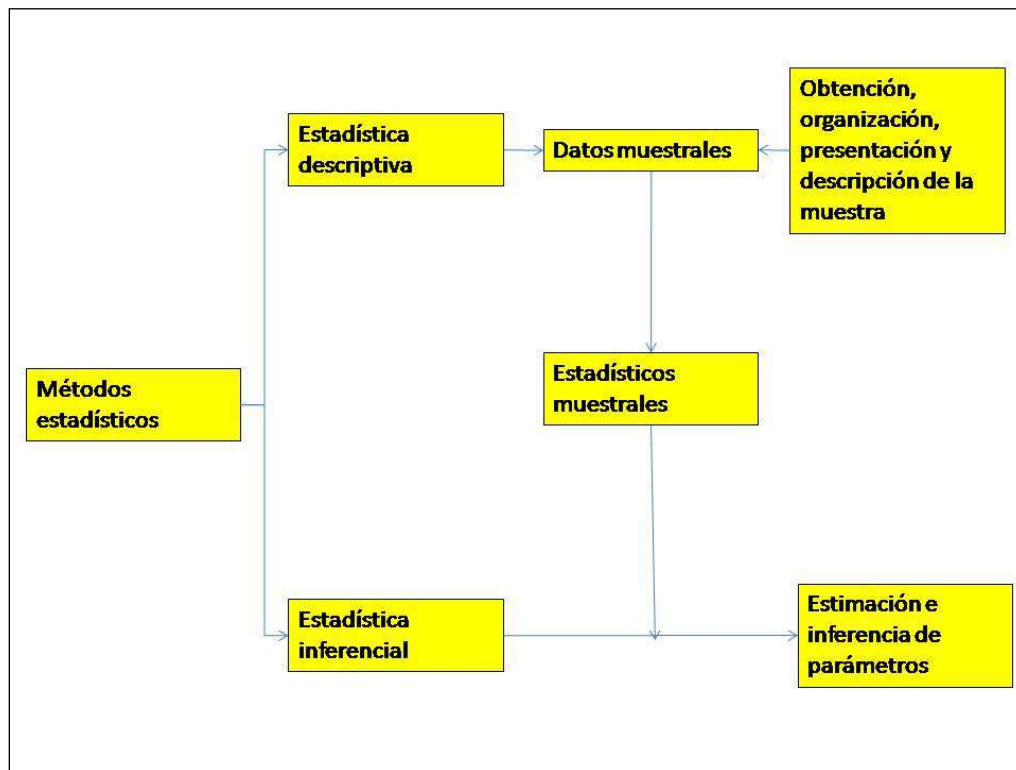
Estadística descriptiva

Datos muestrales

Obtención, organización, presentación y descripción de la muestra

Métodos estadísticos

Estadísticos muestrales

Estadística inferencial

Estimación e inferencia de parámetros